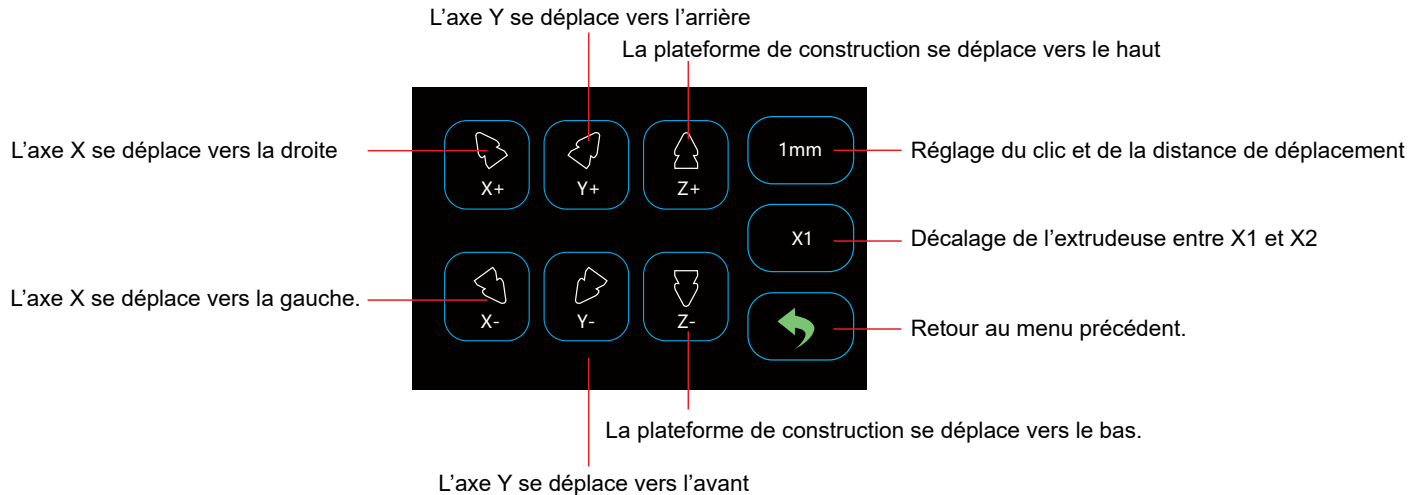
L’axe Y se déplace vers l’arrière

La plateforme de construction se déplace vers le haut

L’axe X se déplace vers la droite

X+

Y+

Z+

1mm

Réglage du clic et de la distance de déplacement

X1

Décalage de l’extrudeuse entre X1 et X2

L’axe X se déplace vers la gauche.

X-

Y-

Z-

Retour au menu précédent.

La plateforme de construction se déplace vers le bas.

L’axe Y se déplace vers l’avant